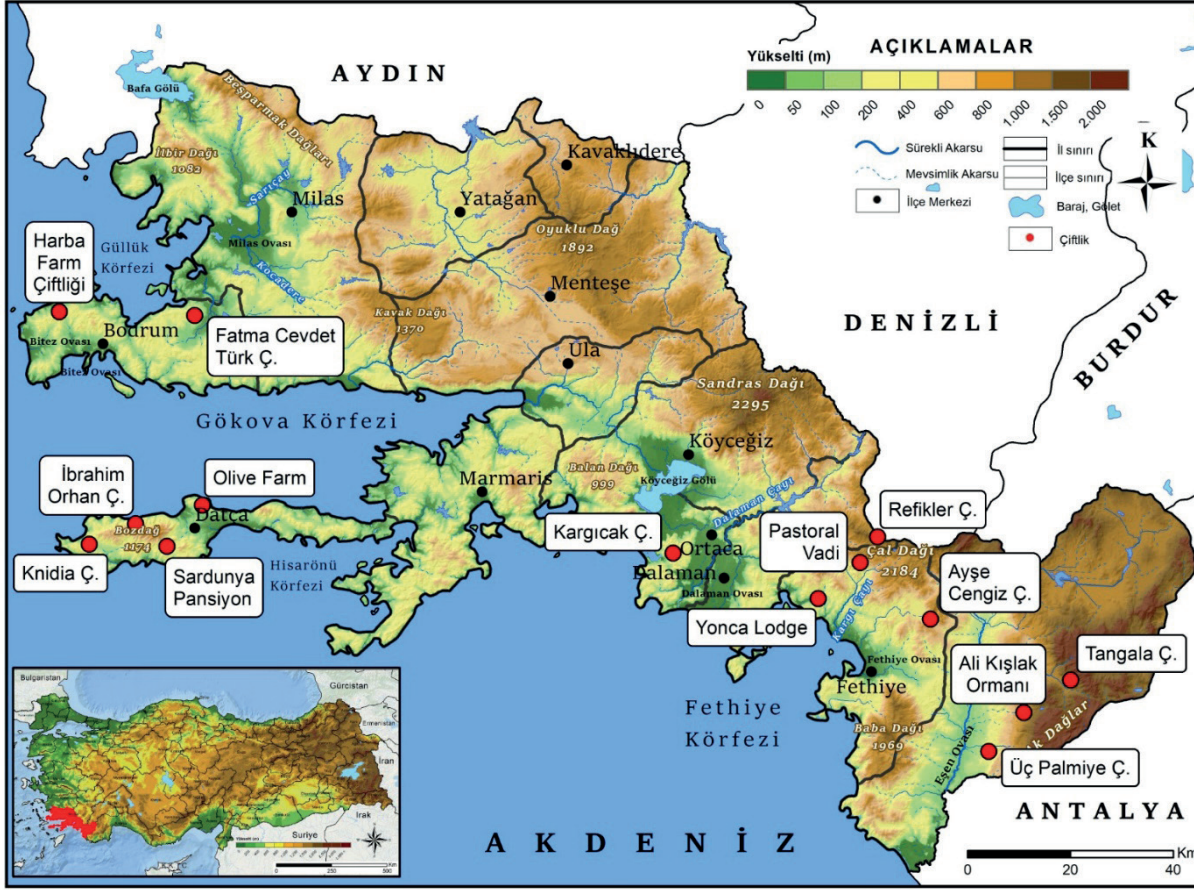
AYDIN

AÇIKLAMALAR
Yükselti (m)
0 50 100 200 400 600 800 1.000 1.500 2.000

Sürekli Akarsu
Mevsimlik Akarsu
İlçe Merkezi
İl sınırı
İlçe sınırı
Baraj, Gölet
Çiftlik

K

Bafa Gölü
Beşparmak Dağları
İlbir Dağı 1082
Sarıçay
Milas
Milas Ovası
Koca Dere
Yatağan
Kavaklıdere
Oyuklu Dağ 1892
Menteşe
Kavak Dağı 1370
Ula
Sandras Dağı 2295
Köyceğiz
Köyceğiz Gölü
Balan Dağı 999
Dalaman Çayı
Ortaca
Dalaman
Dalaman Ovası
Çal Dağı 2184
Kargı Çayı
Fethiye Ovası
Fethiye
Baba Dağı 1969
Eşen Ovası
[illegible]k Dağlar

DENİZLİ
BURDUR
ANTALYA

Harba Farm Çiftliği
Güllük Körfezi
Bodrum
Bitez Ovası
Fatma Cevdet Türk Ç.
Gökova Körfezi
İbrahim Orhan Ç.
Olive Farm
Datça
Bozdağ 1174
Knidia Ç.
Sardunya Pansiyon
Hisarönü Körfezi
Marmaris
Kargıcak Ç.
Pastoral Vadi
Refikler Ç.
Ayşe Cengiz Ç.
Yonca Lodge
Ali Kışlak Ormanı
Tangala Ç.
Üç Palmiye Ç.
Fethiye Körfezi

AKDENİZ

Bulgaristan
Gürcistan
Suriye
Irak

0 20 40 Km